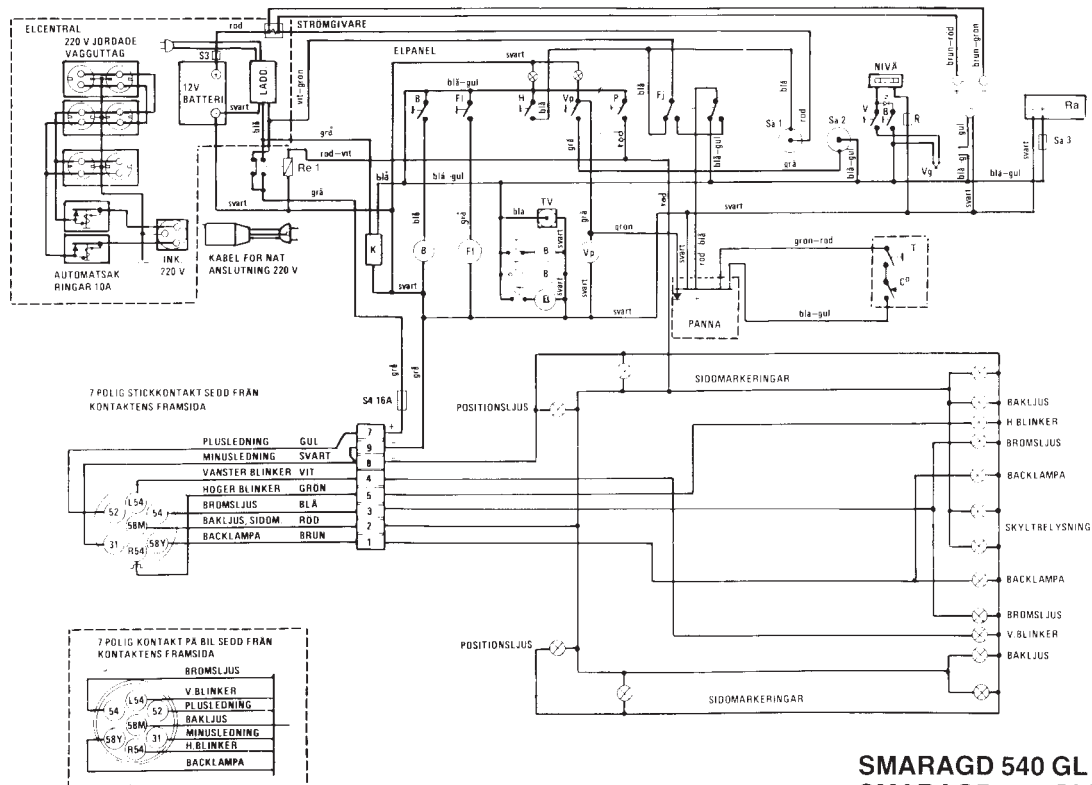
ELCENTRAL
220 V JORDADE VAGGUTTAG
rod
STROMGIVARE
S3
12V BATTERI
LADD
svart
vit-gron
bla
ELPANEL
svart
bla-gul
bla
B
F1
H
Vp
P
Fj
bla
rod
Sa 1
rod
Sa 2
gra
bla-gul
NIVÅ
V
B
R
Vg
brun-rod
brun-gron
gul
bla
gl
svart
Sa 3
Ra
bla-gul
grå
rod-vit
Re 1
grå
blå
bla-gul
svart
TV
bla
B
B
svart
gron
rod
svart
rod
bla-gul
gron-rod
T
CP
K
B
F1
Vp
B
svart
svart
svart
PANNA
bla-gul
AUTOMATSAK RINGAR 10A
INK 220 V
KABEL FOR NAT ANSLUTNING 220 V
grå
grå
7 POLIG STICKKONTAKT SEDD FRÅN KONTAKTENS FRAMSIDA
S4 16A
SIDOMARKERINGAR
POSITIONSLJUS
BAKLJUS
H.BLINKER
BROMSLJUS
BACKLAMPA
SKYLTBELYSNING
BACKLAMPA
BROMSLJUS
V.BLINKER
BAKLJUS
PLUSLEDNING GUL
MINUSLEDNING SVART
VANSTER BLINKER VIT
HOGER BLINKER GRON
BROMSLJUS BLÅ
BAKLJUS, SIDOM ROD
BACKLAMPA BRUN
7
9
8
4
5
3
2
1
L54
52
54
58M
31
R54
58Y
POSITIONSLJUS
SIDOMARKERINGAR
7 POLIG KONTAKT PÅ BIL SEDD FRÅN KONTAKTENS FRAMSIDA
BROMSLJUS
V.BLINKER
PLUSLEDNING
BAKLJUS
MINUSLEDNING
H.BLINKER
BACKLAMPA
L54
54
52
58M
58Y
31
R54
SMARAGD 540 GL